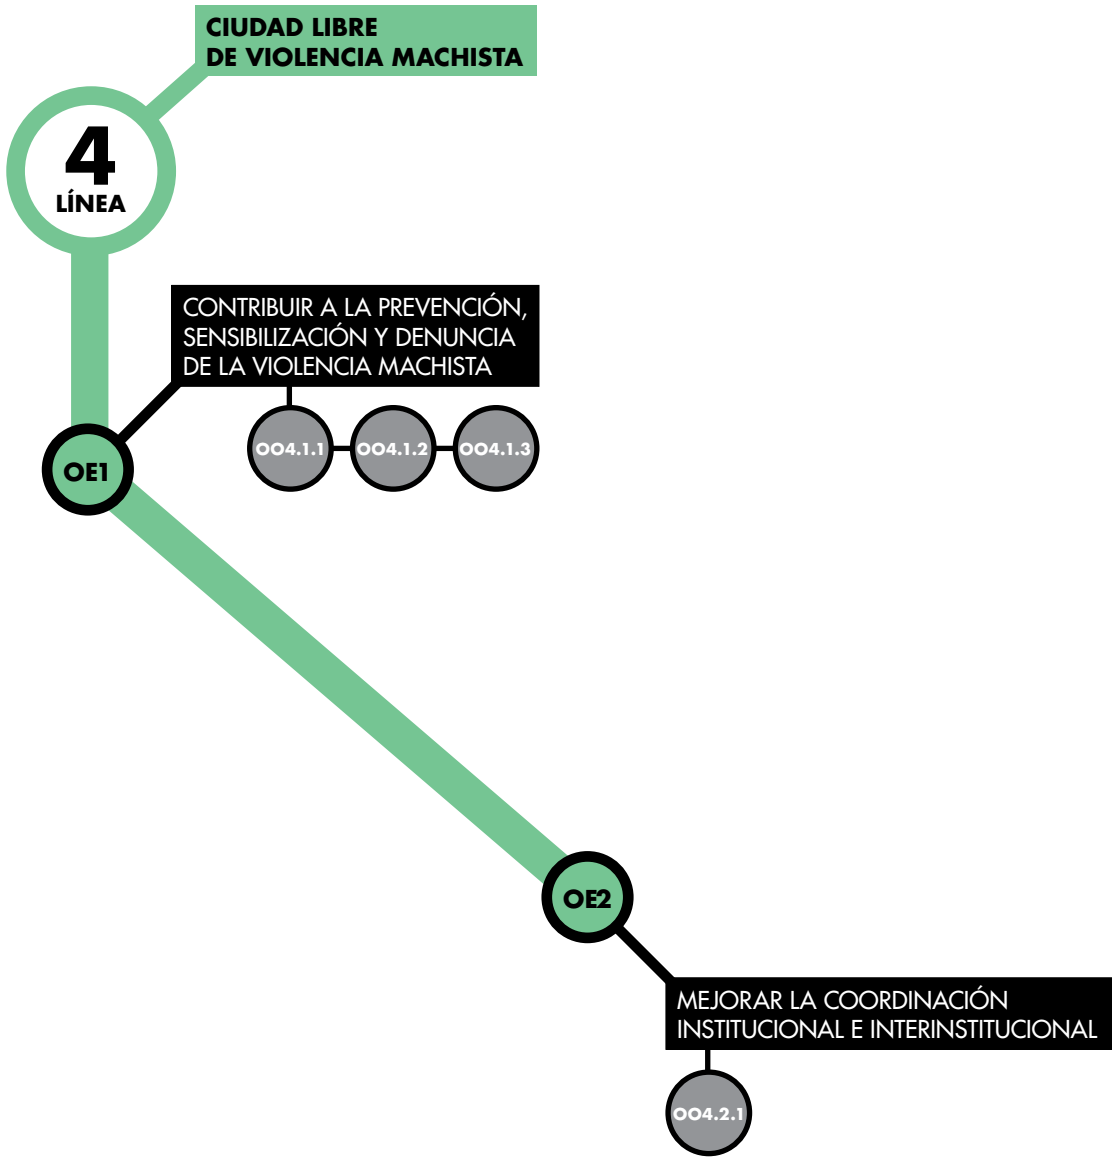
CIUDAD LIBRE DE VIOLENCIA MACHISTA

4
LÍNEA

CONTRIBUIR A LA PREVENCIÓN, SENSIBILIZACIÓN Y DENUNCIA DE LA VIOLENCIA MACHISTA

OE1

OO4.1.1
OO4.1.2
OO4.1.3

OE2

MEJORAR LA COORDINACIÓN INSTITUCIONAL E INTERINSTITUCIONAL

OO4.2.1